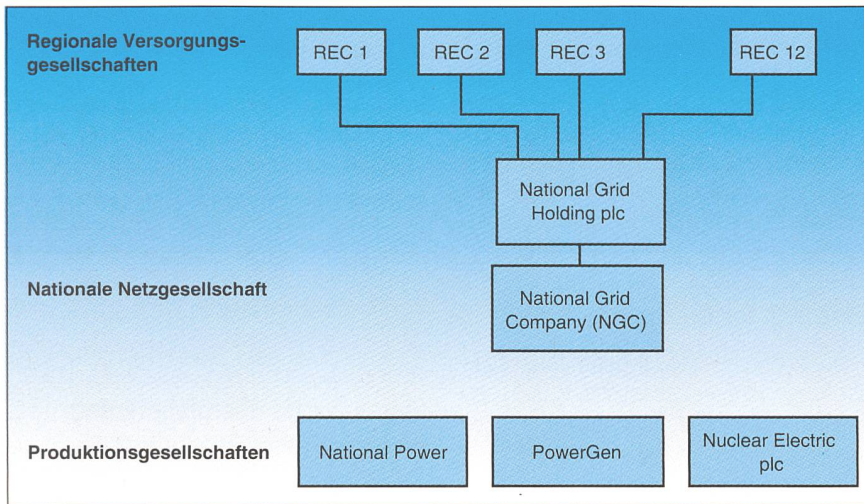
Regionale Versorgungsgesellschaften

REC 1
REC 2
REC 3
REC 12

National Grid Holding plc

Nationale Netzgesellschaft

National Grid Company (NGC)

Produktionsgesellschaften

National Power
PowerGen
Nuclear Electric plc